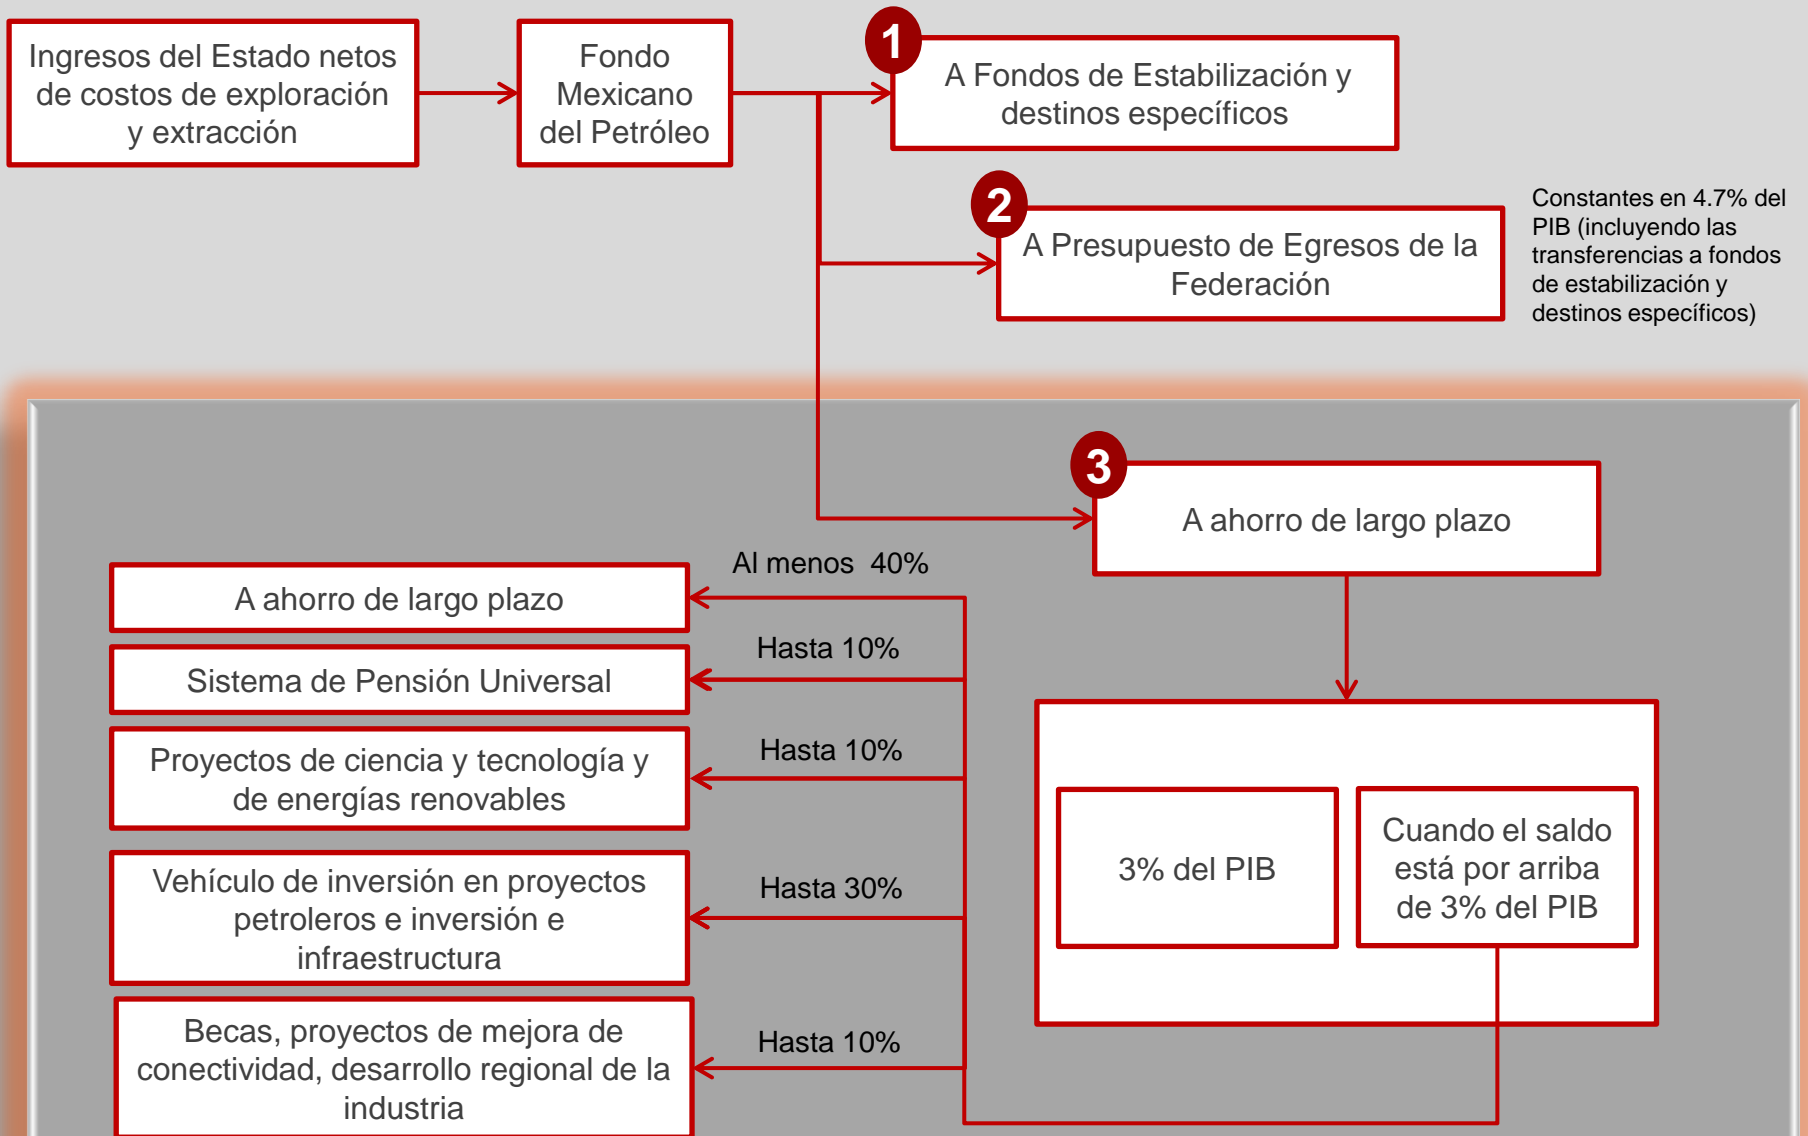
Ingresos del Estado netos de costos de exploración y extracción

Fondo Mexicano del Petróleo

1

A Fondos de Estabilización y destinos específicos

2

A Presupuesto de Egresos de la Federación

Constantes en 4.7% del PIB (incluyendo las transferencias a fondos de estabilización y destinos específicos)

3

A ahorro de largo plazo

Al menos 40%

A ahorro de largo plazo

Hasta 10%

Sistema de Pensión Universal

Hasta 10%

Proyectos de ciencia y tecnología y de energías renovables

Hasta 30%

Vehículo de inversión en proyectos petroleros e inversión e infraestructura

Hasta 10%

Becas, proyectos de mejora de conectividad, desarrollo regional de la industria

3% del PIB

Cuando el saldo está por arriba de 3% del PIB